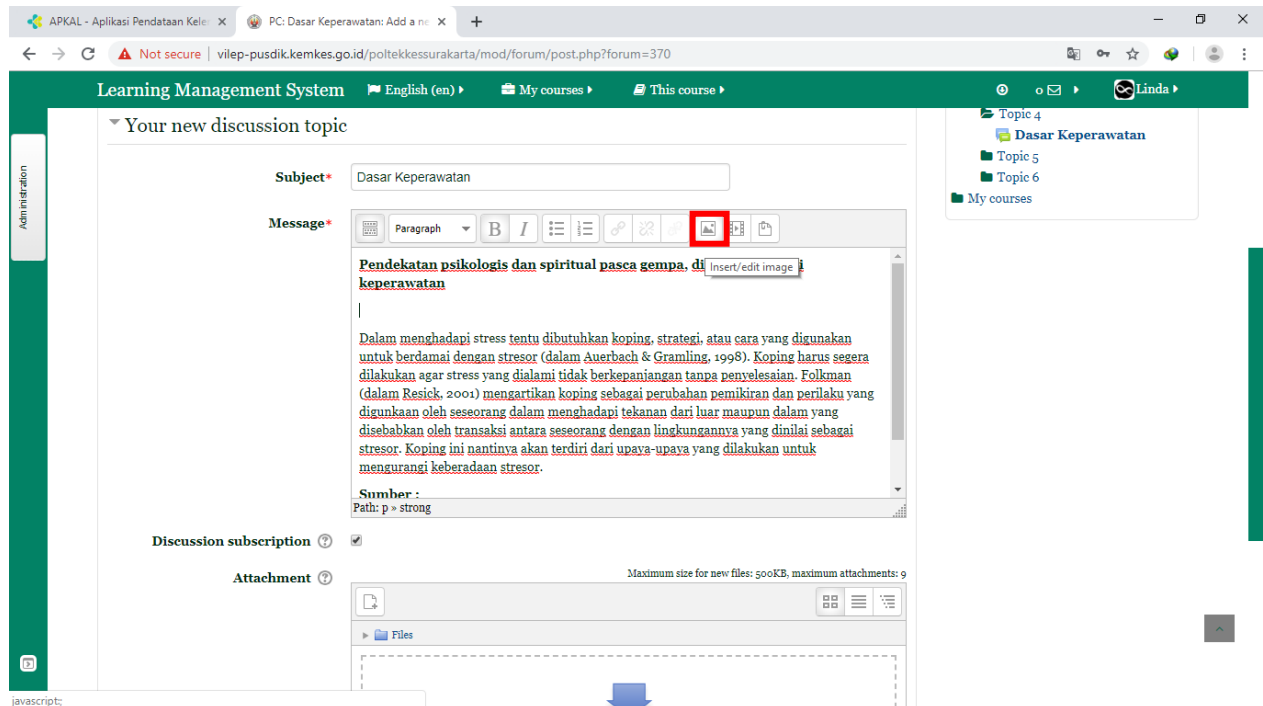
APKAL - Aplikasi Pendataan Kele ×
PC: Dasar Keperawatan: Add a ne ×
+

Not secure | vilep-pusdik.kemkes.go.id/poltekkessurakarta/mod/forum/post.php?forum=370

Learning Management System
English (en)
My courses
This course
0
Linda

Administration

Your new discussion topic

Topic 4
Dasar Keperawatan
Topic 5
Topic 6
My courses

Subject* Dasar Keperawatan

Message*

Paragraph

Insert/edit image

Pendekatan psikologis dan spiritual pasca gempa, di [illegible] i keperawatan

Dalam menghadapi stress tentu dibutuhkan koping, strategi, atau cara yang digunakan untuk berdamai dengan stresor (dalam Auerbach & Gramling, 1998). Koping harus segera dilakukan agar stress yang dialami tidak berkepanjangan tanpa penyelesaian. Folkman (dalam Resick, 2001) mengartikan koping sebagai perubahan pemikiran dan perilaku yang digunkaan oleh seseorang dalam menghadapi tekanan dari luar maupun dalam yang disebabkan oleh transaksi antara seseorang dengan lingkungannya yang dinilai sebagai stresor. Koping ini nantinya akan terdiri dari upaya-upaya yang dilakukan untuk mengurangi keberadaan stresor.

Sumber :

Path: p » strong

Discussion subscription

Attachment

Maximum size for new files: 500KB, maximum attachments: 9

Files

javascript:;